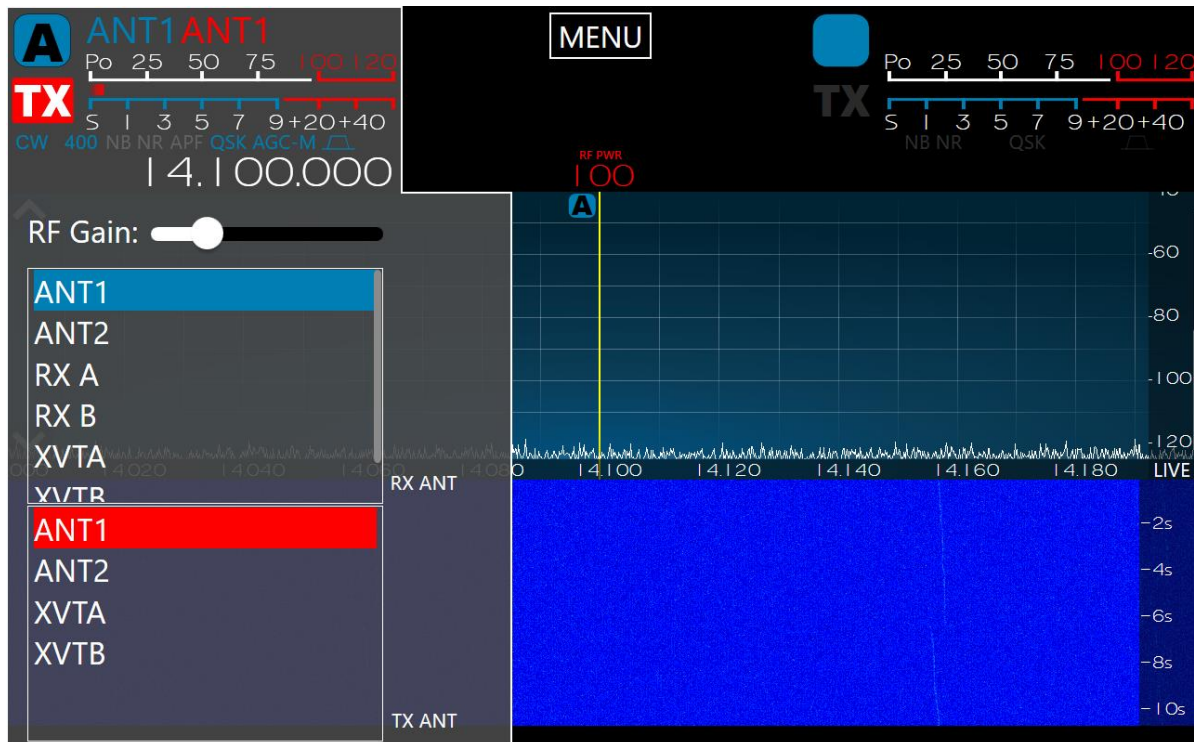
A ANT1 ANT1
Po 25 50 75 100 120
TX
S 1 3 5 7 9 +20 +40
CW 400 NB NR APF QSK AGC-M
14.100.000

MENU

RF PWR
100

Po 25 50 75 100 120
TX
S 1 3 5 7 9 +20 +40
NB NR QSK

RF Gain:

ANT1
ANT2
RX A
RX B
XVTA
XVTB
RX ANT

ANT1
ANT2
XVTA
XVTB
TX ANT

A
-60
-80
-100
-120
14.020 14.040 14.060 14.080 14.100 14.120 14.140 14.160 14.180 LIVE
-2s
-4s
-6s
-8s
-10s